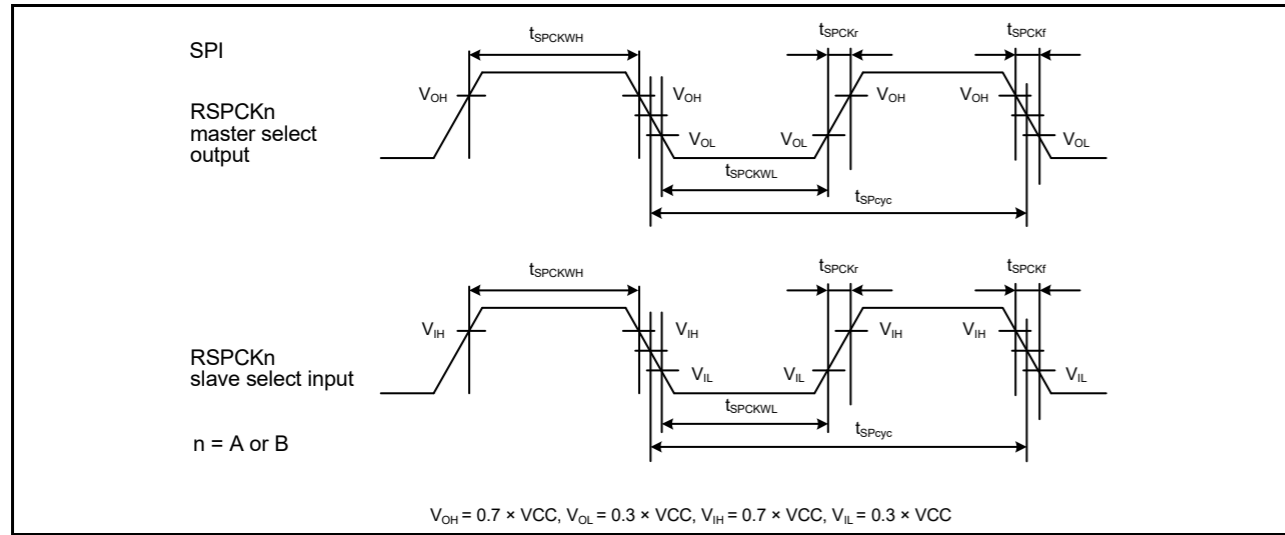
SPI

RSPCKn master select output

$t_{SPCKWH}$

$t_{SPCKr}$

$t_{SPCKf}$

$V_{OH}$

$V_{OH}$

$V_{OL}$

$V_{OL}$

$V_{OH}$

$V_{OH}$

$V_{OL}$

$t_{SPCKWL}$

$t_{SPcyc}$

RSPCKn slave select input

$t_{SPCKWH}$

$t_{SPCKr}$

$t_{SPCKf}$

$V_{IH}$

$V_{IH}$

$V_{IL}$

$V_{IL}$

$V_{IH}$

$V_{IH}$

$V_{IL}$

$t_{SPCKWL}$

$t_{SPcyc}$

n = A or B

$V_{OH}$ = 0.7 × VCC, $V_{OL}$ = 0.3 × VCC, $V_{IH}$ = 0.7 × VCC, $V_{IL}$ = 0.3 × VCC